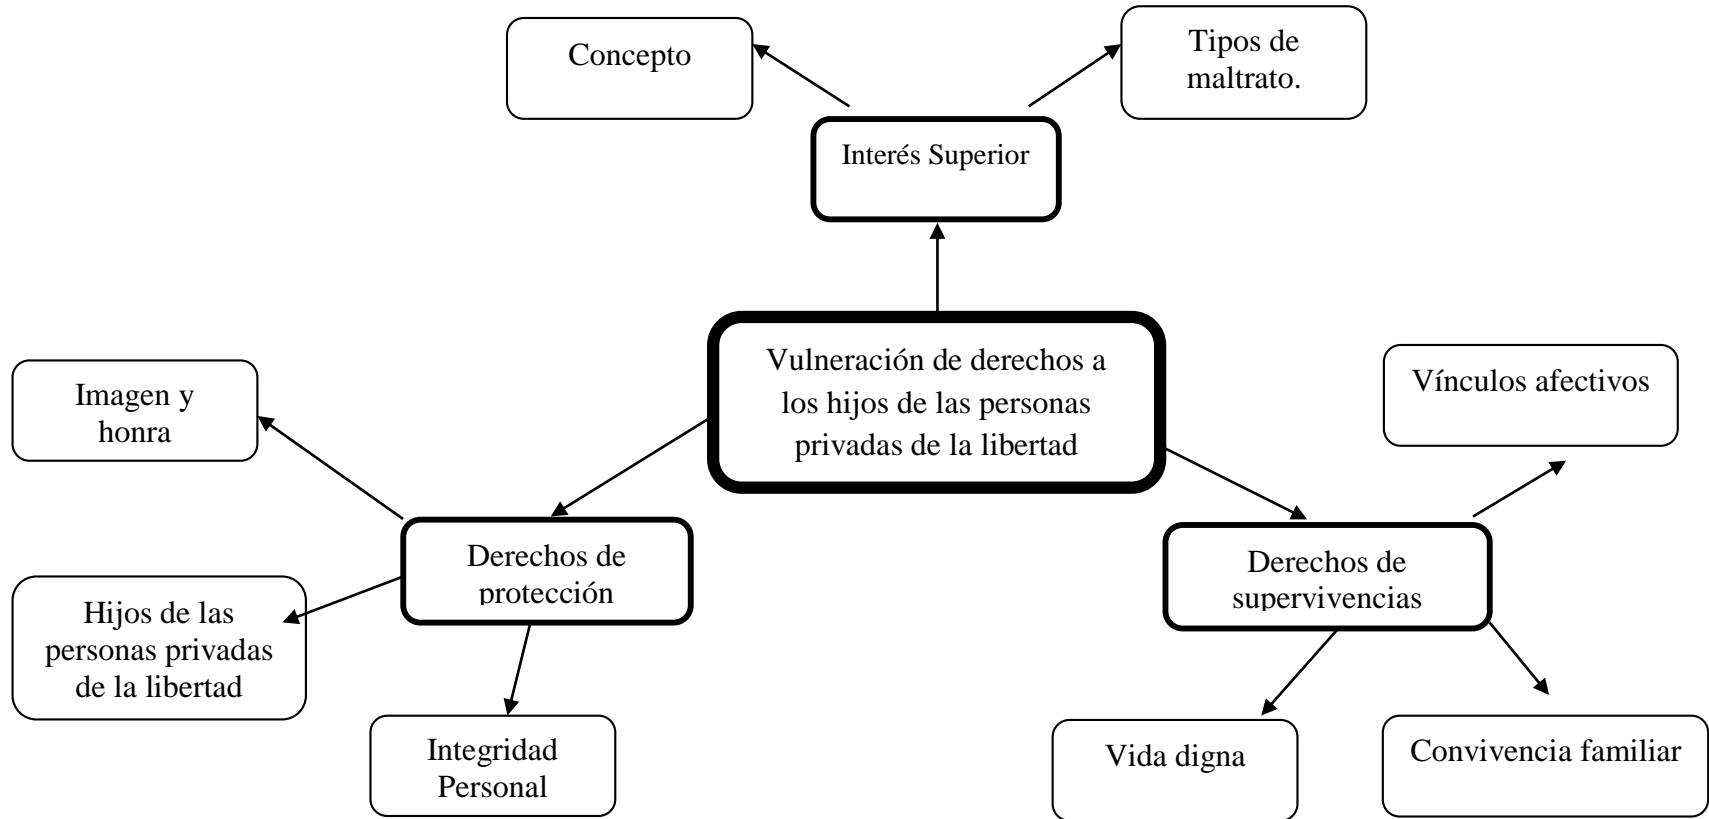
Concepto

Tipos de maltrato.

Interés Superior

Vulneración de derechos a los hijos de las personas privadas de la libertad

Imagen y honra

Vínculos afectivos

Derechos de protección

Derechos de supervivencias

Hijos de las personas privadas de la libertad

Integridad Personal

Vida digna

Convivencia familiar